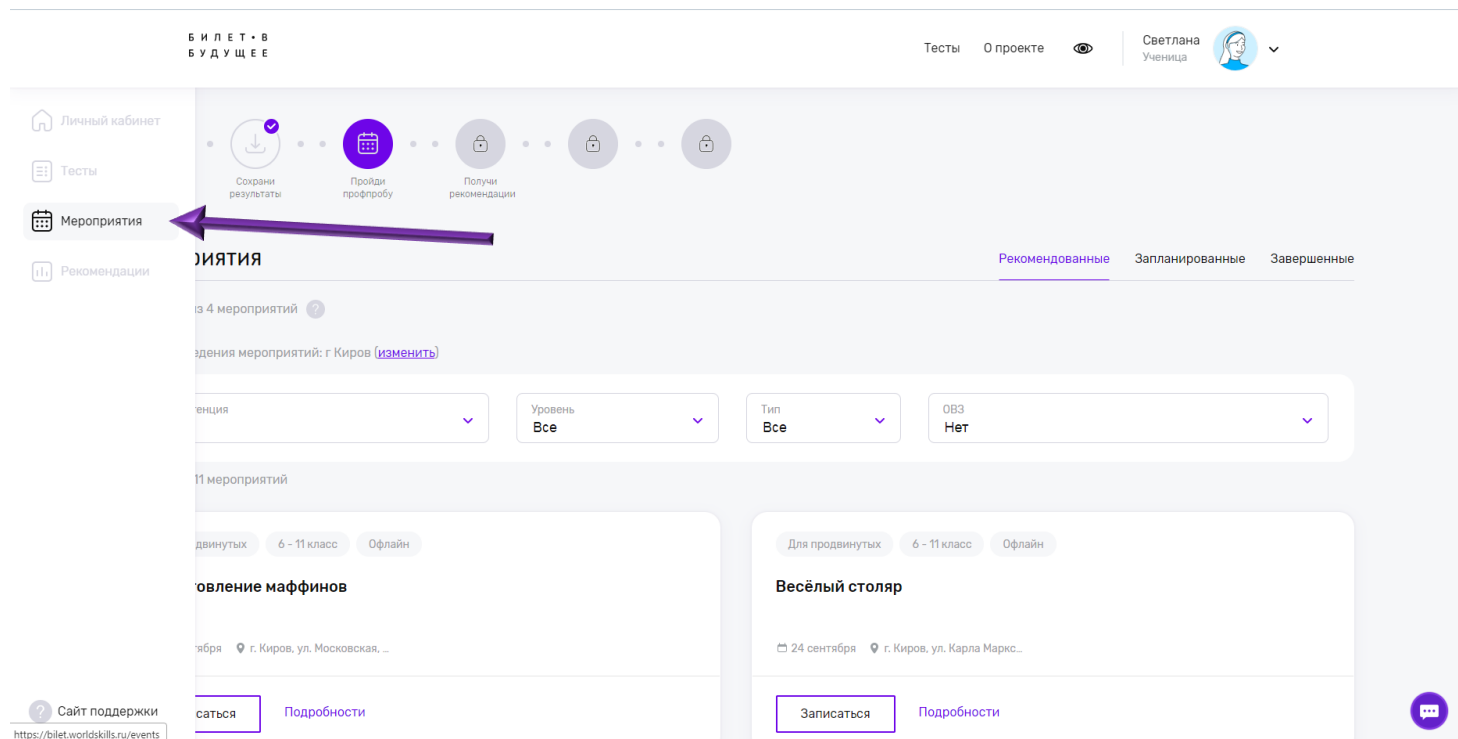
БИЛЕТ•В БУДУЩЕЕ

Тесты О проекте

Светлана
Ученица

Личный кабинет
Тесты
Мероприятия
Рекомендации

Сохрани результаты
Пройди профпробу
Получи рекомендации

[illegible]ИЯТИЯ

Рекомендованные Запланированные Завершенные

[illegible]з 4 мероприятий

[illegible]едения мероприятий: г Киров (изменить)

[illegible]тенция

Уровень
Все

Тип
Все

ОВЗ
Нет

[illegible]11 мероприятий

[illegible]двинутых 6 - 11 класс Офлайн

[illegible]товление маффинов

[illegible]тября г. Киров, ул. Московская, ...

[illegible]саться Подробности

Для продвинутых 6 - 11 класс Офлайн

Весёлый столяр

24 сентября г. Киров, ул. Карла Маркс...

Записаться Подробности

Сайт поддержки

https://bilet.worldskills.ru/events